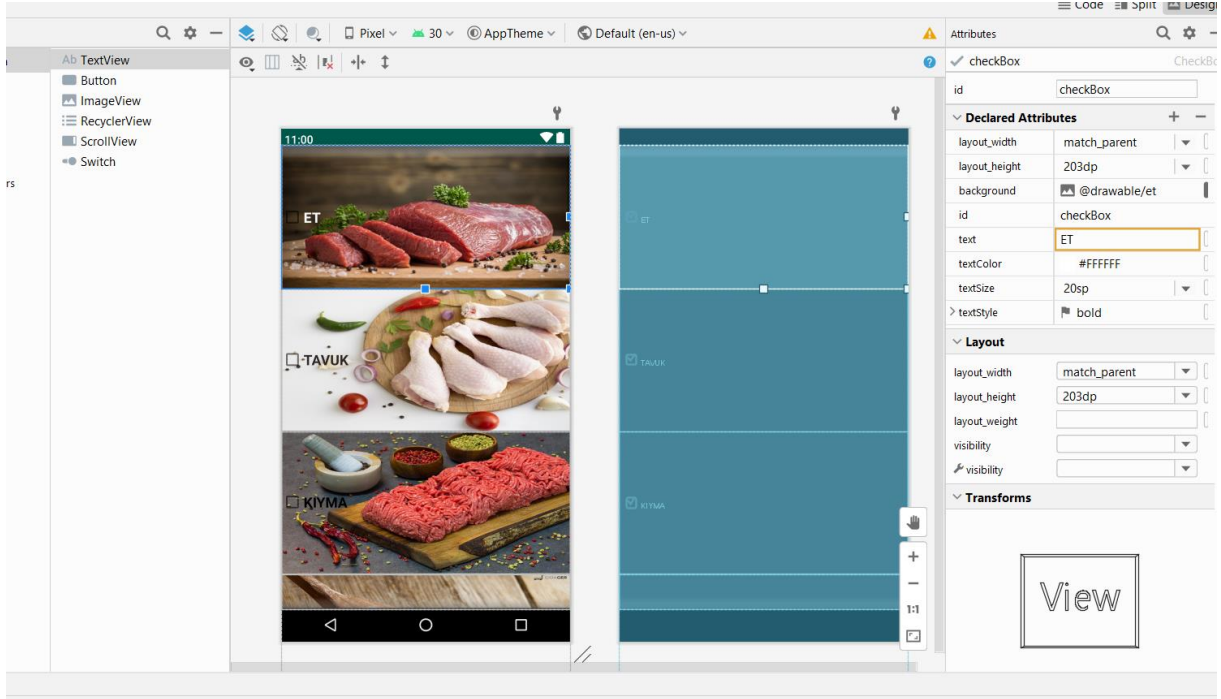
Code Split Design

Pixel 30 AppTheme Default (en-us)

Ab TextView
Button
ImageView
RecyclerView
ScrollView
Switch

rs

11:00

ET
TAVUK
KIYMA

ET
TAVUK
KIYMA

1:1

Attributes
checkBox CheckBo
id checkBox

Declared Attributes

| | |
|---|---|
| layout_width | match_parent |
| layout_height | 203dp |
| background | @drawable/et |
| id | checkBox |
| text | ET |
| textColor | #FFFFFF |
| textSize | 20sp |
| textStyle | bold |

Layout

| | |
|---|---|
| layout_width | match_parent |
| layout_height | 203dp |
| layout_weight | |
| visibility | |
| visibility | |

Transforms

View